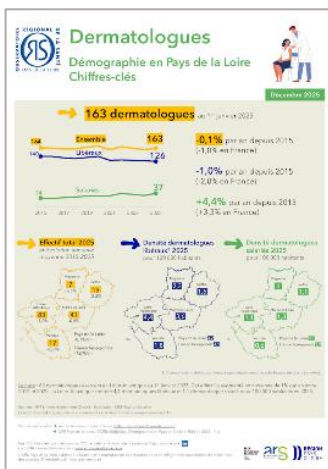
Dermatologues

Démographie en Pays de la Loire
Chiffres-clés

Décembre 2025

163 dermatologues au 1er janvier 2025

Ensemble 164 163
Libéraux 140 126
Salariés 24 37

-0,1% par an depuis 2015 (+1,0% en France)

-1,0% par an depuis 2015 (-2,0% en France)

+4,4% par an depuis 2015 (+3,3% en France)

Effectif total 2025

Densité dermatologues libéraux 2025 pour 100 000 habitants

Dont 16 dermatologues salariés 2025 pour 100 000 habitants

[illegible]

ars